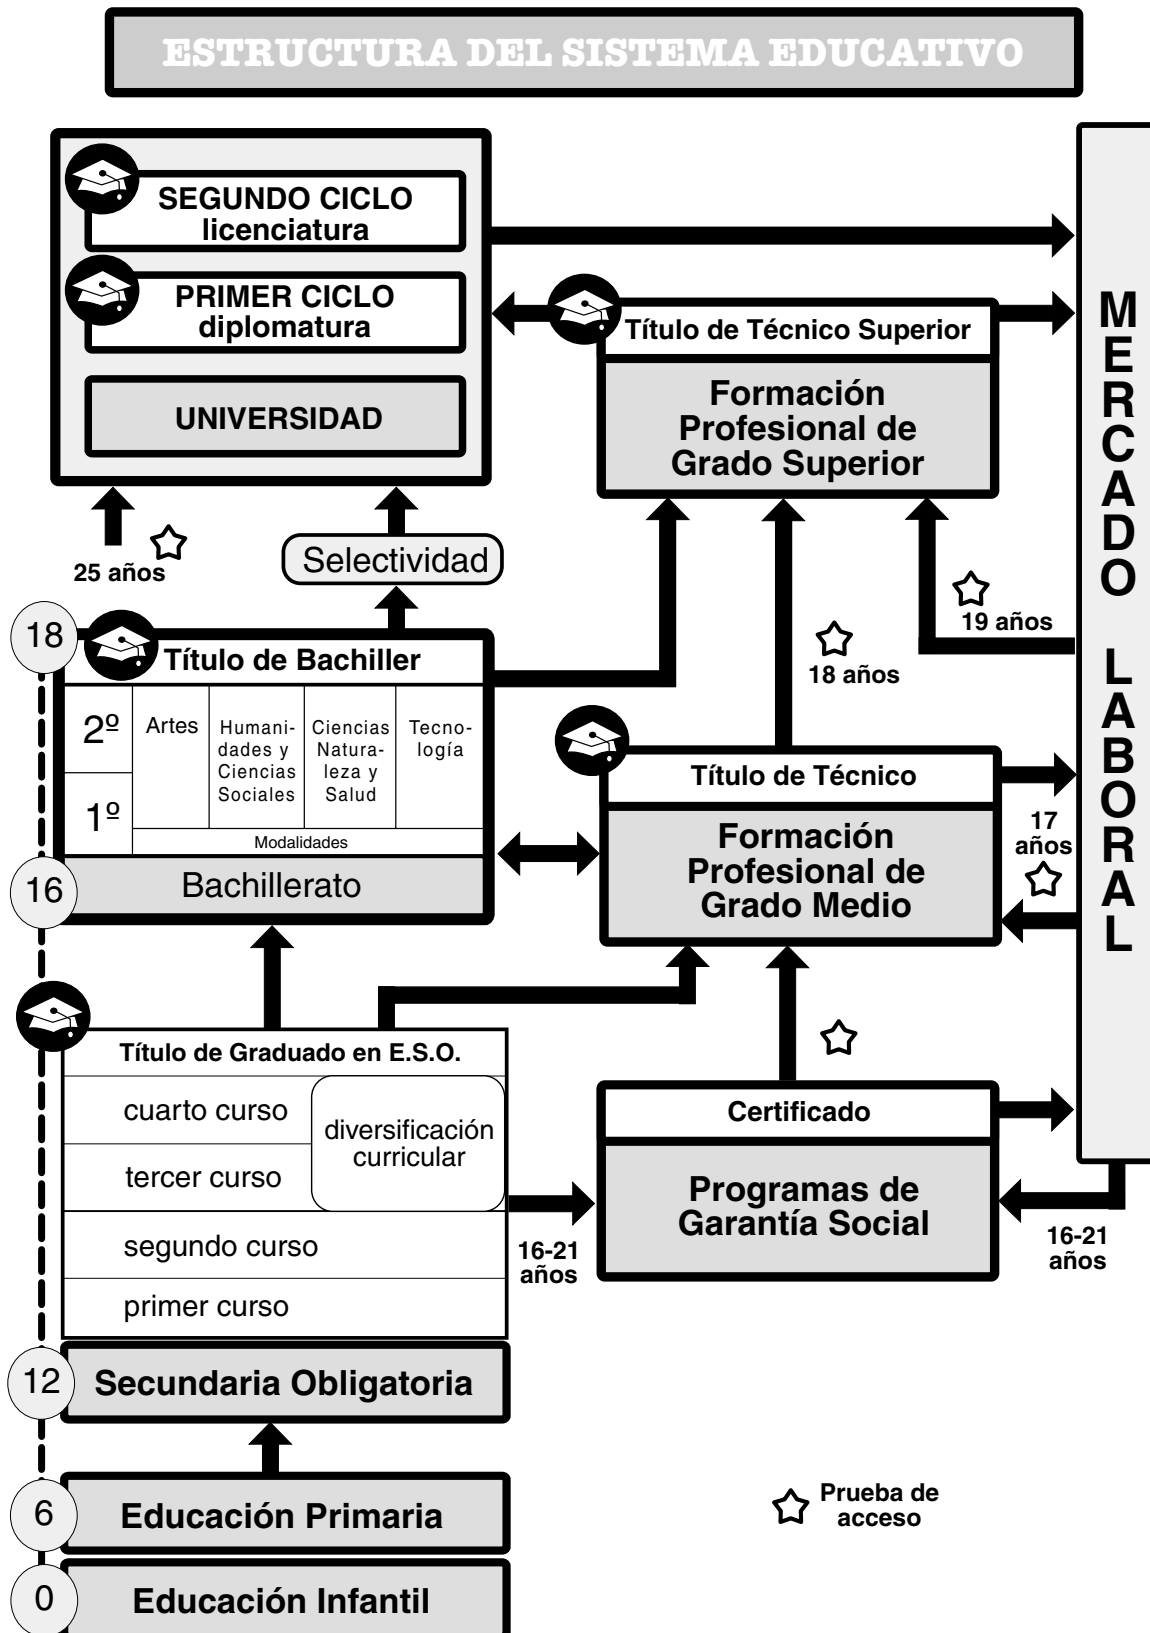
ESTRUCTURA DEL SISTEMA EDUCATIVO

SEGUNDO CICLO
licenciatura

PRIMER CICLO
diplomatura

UNIVERSIDAD

Título de Técnico Superior

Formación Profesional de Grado Superior

MERCADO LABORAL

25 años

Selectividad

19 años

18 años

18

Título de Bachiller

| 2º | Artes | Humanidades y Ciencias Sociales | Ciencias Naturaleza y Salud | Tecnología |
|---|---|---|---|---|
| 1º | | | | |
| | Modalidades | | | |

16

Bachillerato

Título de Técnico

Formación Profesional de Grado Medio

17 años

Título de Graduado en E.S.O.

cuarto curso

tercer curso

diversificación curricular

segundo curso

primer curso

Certificado

Programas de Garantía Social

16-21 años

16-21 años

12

Secundaria Obligatoria

6

Educación Primaria

0

Educación Infantil

Prueba de acceso